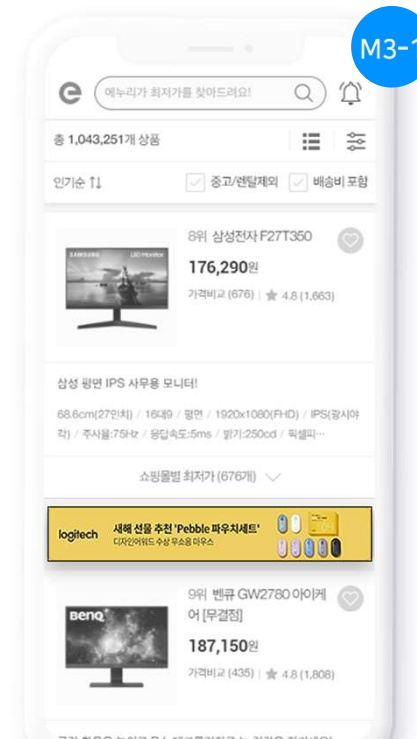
M3-1

e

에누리가 최저가를 찾아드려요!

총 1,043,251개 상품

인기순 ⇅

중고/렌탈제외

배송비 포함

SAMSUNG LED Monitor

8위 삼성전자 F27T350

176,290원

가격비교 (676) | ★ 4.8 (1,663)

삼성 평면 IPS 사무용 모니터!

68.6cm(27인치) / 16:9 / 평면 / 1920x1080(FHD) / IPS(광시야각) / 주사율:75Hz / 응답속도:5ms / 밝기:250cd / 픽셀피...

쇼핑몰별 최저가 (676개)

logitech 새해 선물 추천 'Pebble 파우치세트' 디자인어워드 수상 무소음 마우스

BenQ

9위 벤큐 GW2780 아이케어 [무결점]

187,150원

가격비교 (435) | ★ 4.8 (1,808)

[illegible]